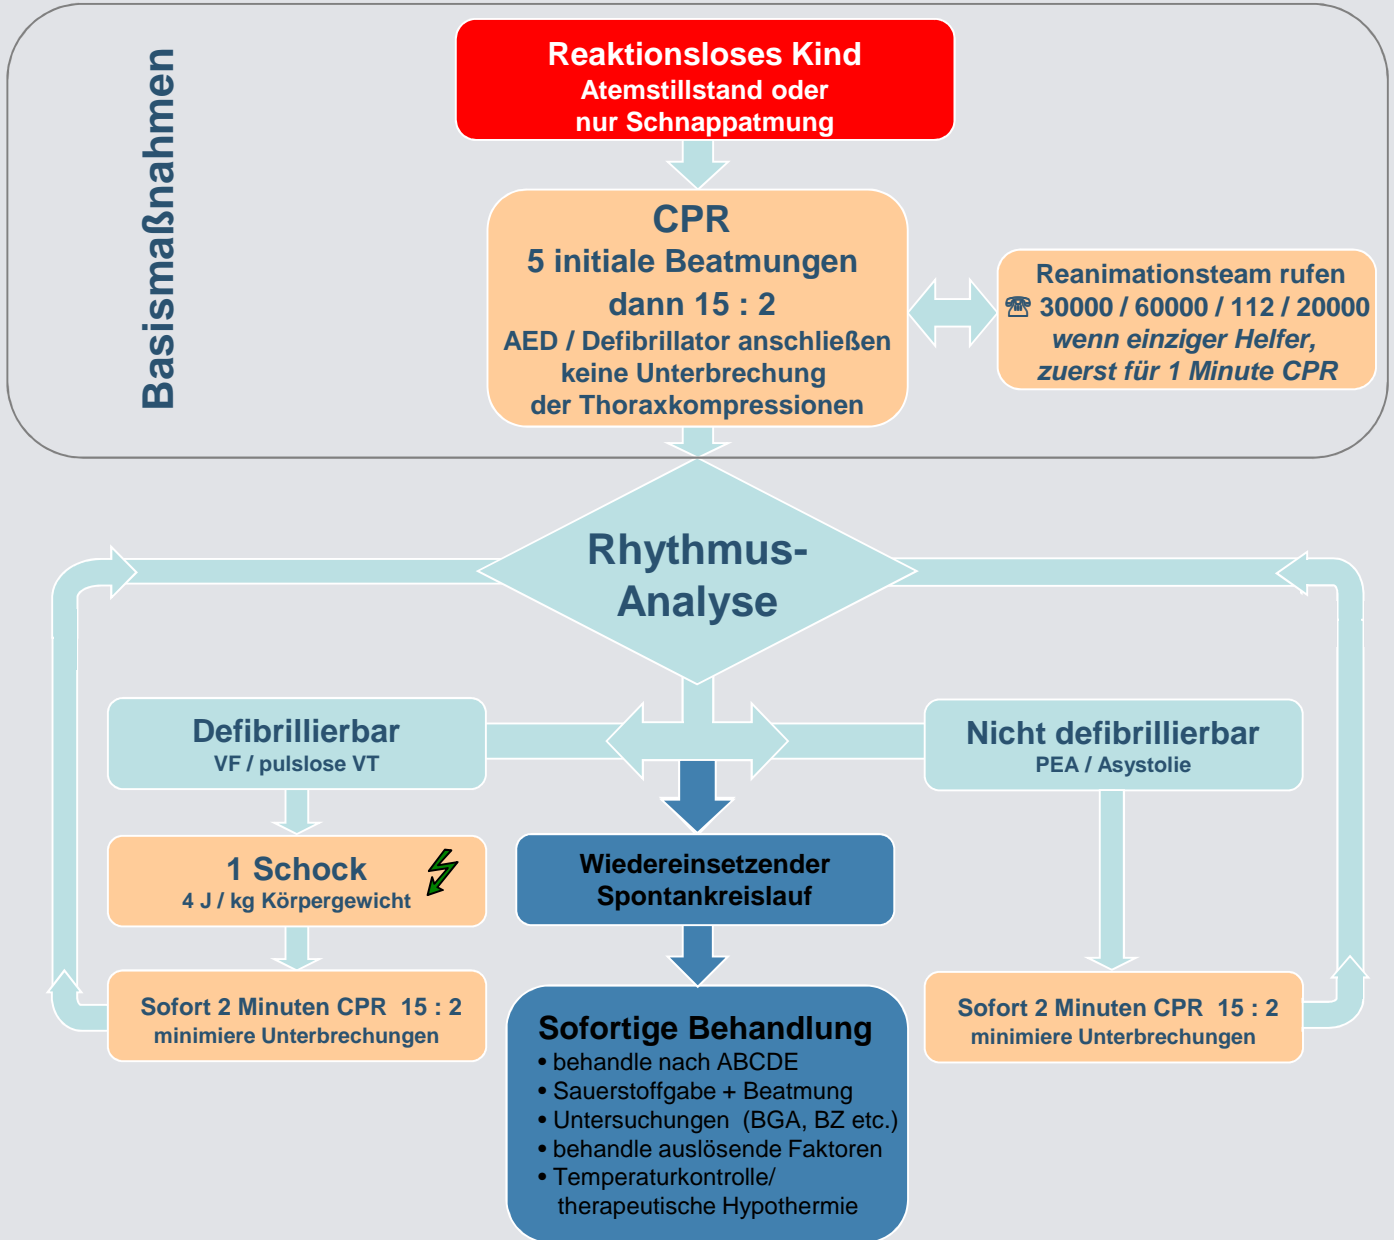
Basismaßnahmen

Reaktionsloses Kind
Atemstillstand oder
nur Schnappatmung

CPR
5 initiale Beatmungen
dann 15 : 2
AED / Defibrillator anschließen
keine Unterbrechung
der Thoraxkompressionen

Reanimationsteam rufen
☎ 30000 / 60000 / 112 / 20000
wenn einziger Helfer,
zuerst für 1 Minute CPR

Rhythmus-Analyse

Defibrillierbar
VF / pulslose VT

1 Schock
4 J / kg Körpergewicht

Sofort 2 Minuten CPR 15 : 2
minimiere Unterbrechungen

Wiedereinsetzender Spontankreislauf

Sofortige Behandlung
• behandle nach ABCDE
• Sauerstoffgabe + Beatmung
• Untersuchungen (BGA, BZ etc.)
• behandle auslösende Faktoren
• Temperaturkontrolle/ therapeutische Hypothermie

Nicht defibrillierbar
PEA / Asystolie

Sofort 2 Minuten CPR 15 : 2
minimiere Unterbrechungen